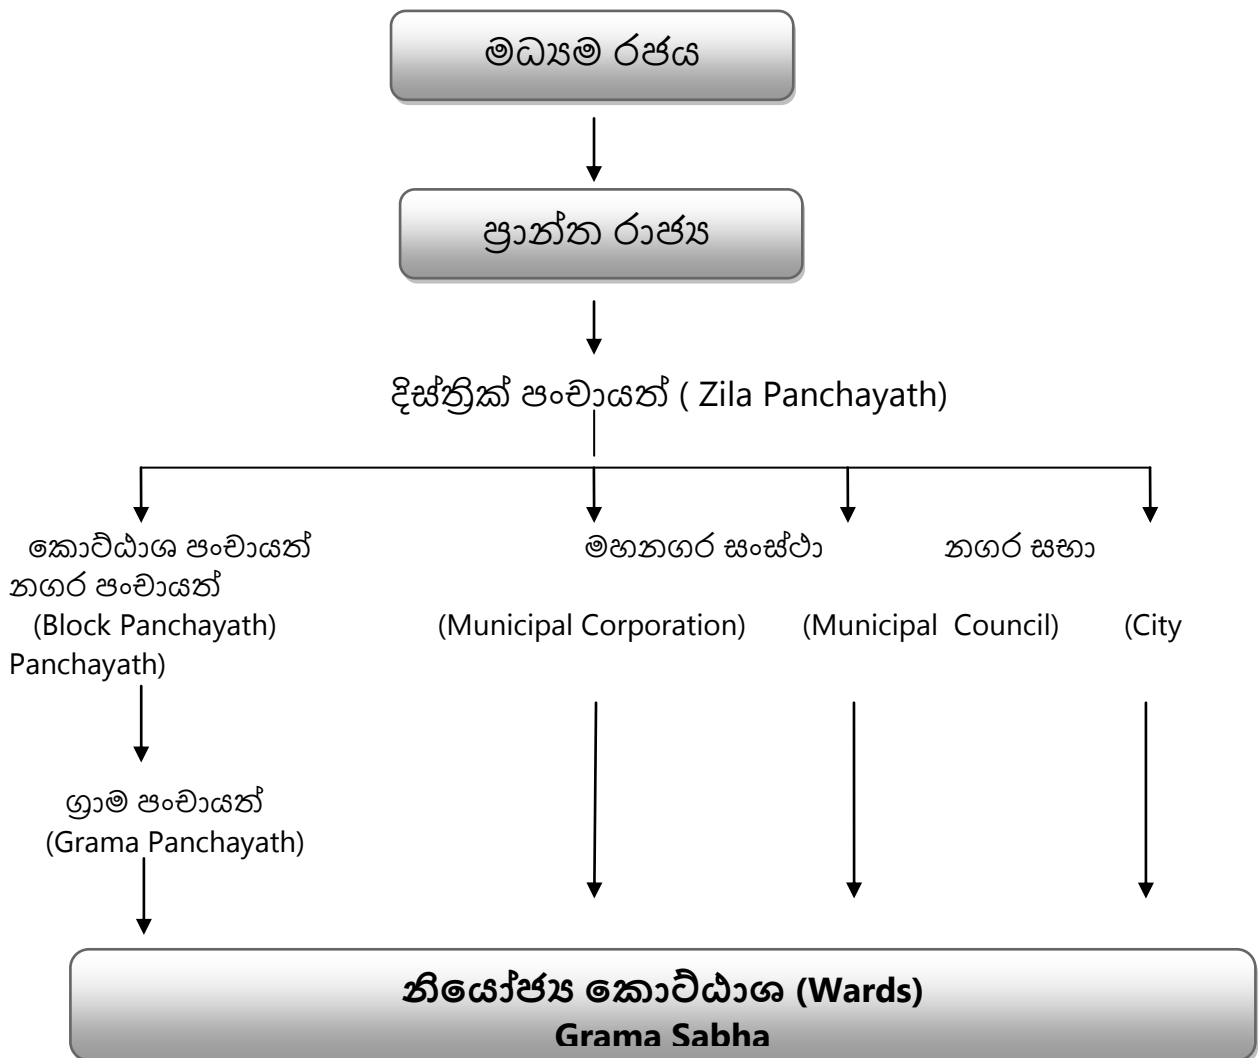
මධ්‍යම රජය

ප්‍රාන්ත රාජ්‍ය

දිස්ත්‍රික් පංචායත් ( Zila Panchayath)

කොට්ඨාශ පංචායත් නගර පංචායත්
(Block Panchayath) Panchayath)

මහනගර සංස්ථා
(Municipal Corporation)

නගර සභා
(Municipal Council)

(City

ග්‍රාම පංචායත්
(Grama Panchayath)

නියෝජ්‍ය කොට්ඨාශ (Wards)
Grama Sabha